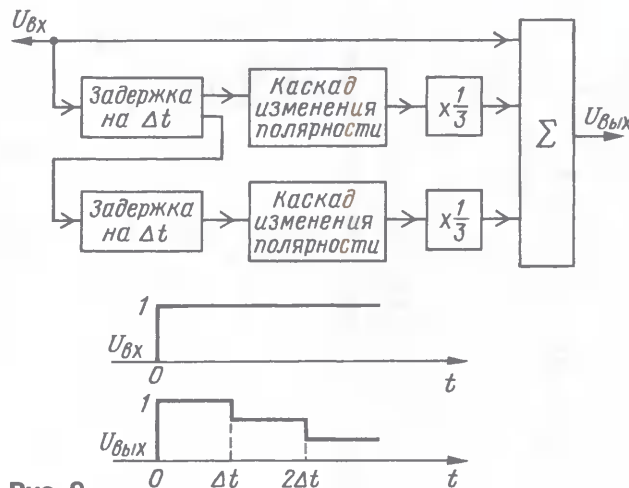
$U_{вх}$

Задержка на $\Delta t$

Каскад изменения полярности

$\times\frac{1}{3}$

Задержка на $\Delta t$

Каскад изменения полярности

$\times\frac{1}{3}$

$\Sigma$

$U_{вых}$

1

$U_{вх}$

0

$t$

1

$U_{вых}$

0

$\Delta t$

$2\Delta t$

$t$

Рис. 2